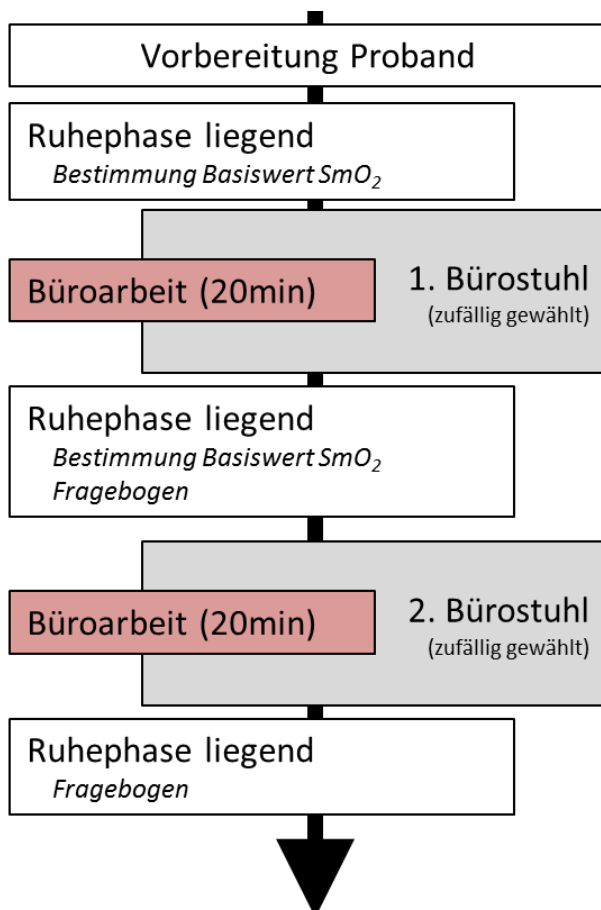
Vorbereitung Proband

Ruhephase liegend
*Bestimmung Basiswert $SmO_2$*

Büroarbeit (20min)

1. Bürostuhl
(zufällig gewählt)

Ruhephase liegend
*Bestimmung Basiswert $SmO_2$*
*Fragebogen*

Büroarbeit (20min)

2. Bürostuhl
(zufällig gewählt)

Ruhephase liegend
*Fragebogen*